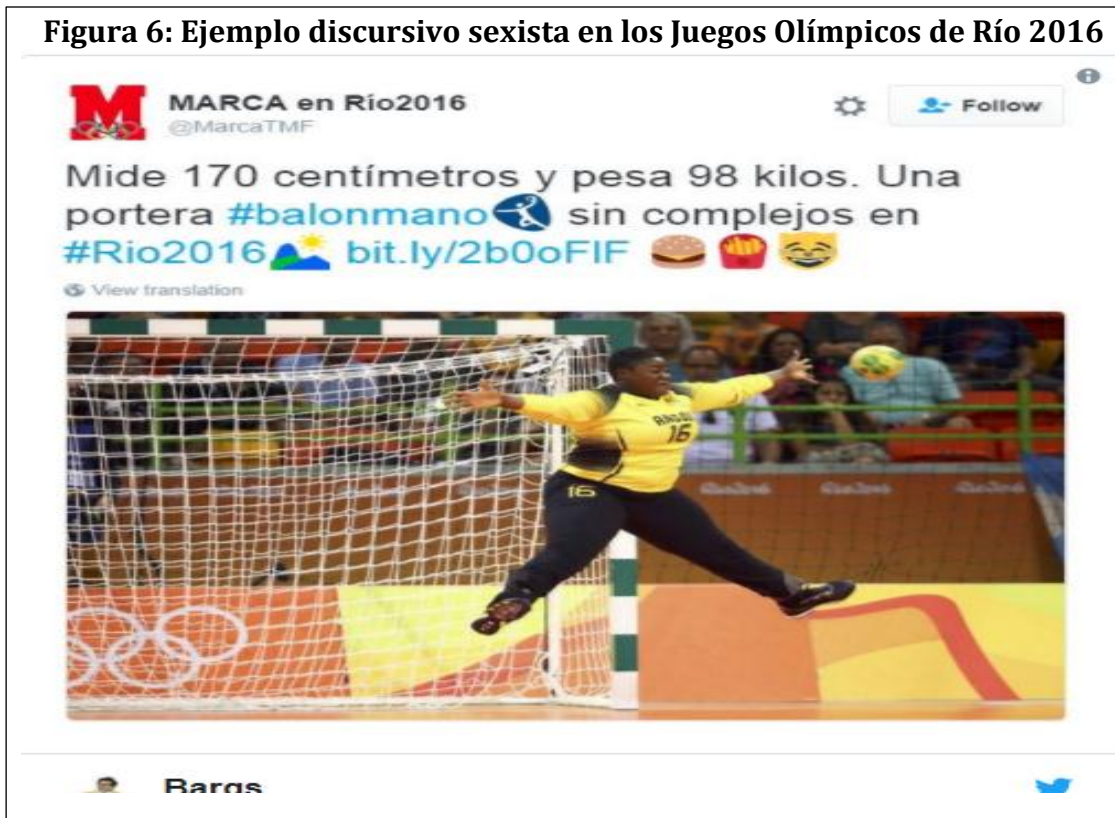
Figura 6: Ejemplo discursivo sexista en los Juegos Olímpicos de Río 2016

MARCA en Rio2016
@MarcaTMF

Follow

Mide 170 centímetros y pesa 98 kilos. Una portera #balonmano sin complejos en #Rio2016 bit.ly/2b0oFIF

View translation

ANGOLA
16
16

Bargs